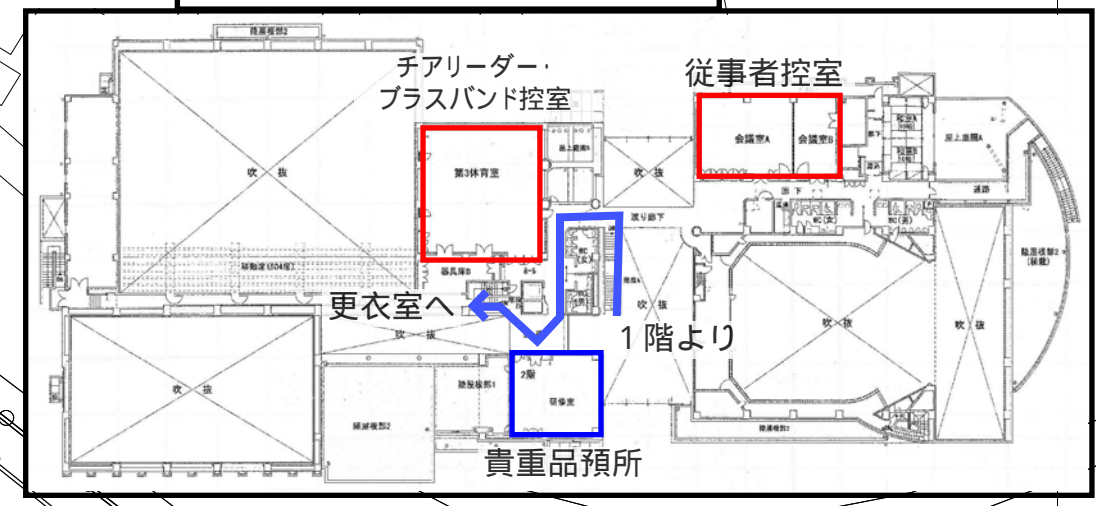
観覧席部2

チアリーダー・
ブラスバンド控室

従事者控室

吹　抜

第3体育室

会議室A

会議室B

屋上庭園A

吹　抜

渡り廊下

廊下

通路

器具庫B

移動席(504席)

更衣室へ

吹　抜

観覧席部2
(躯体)

吹　抜

吹　抜

1階より

吹　抜

吹　抜

2階

研修室

観覧席部1

観覧席部2

観覧席部1

貴重品預所